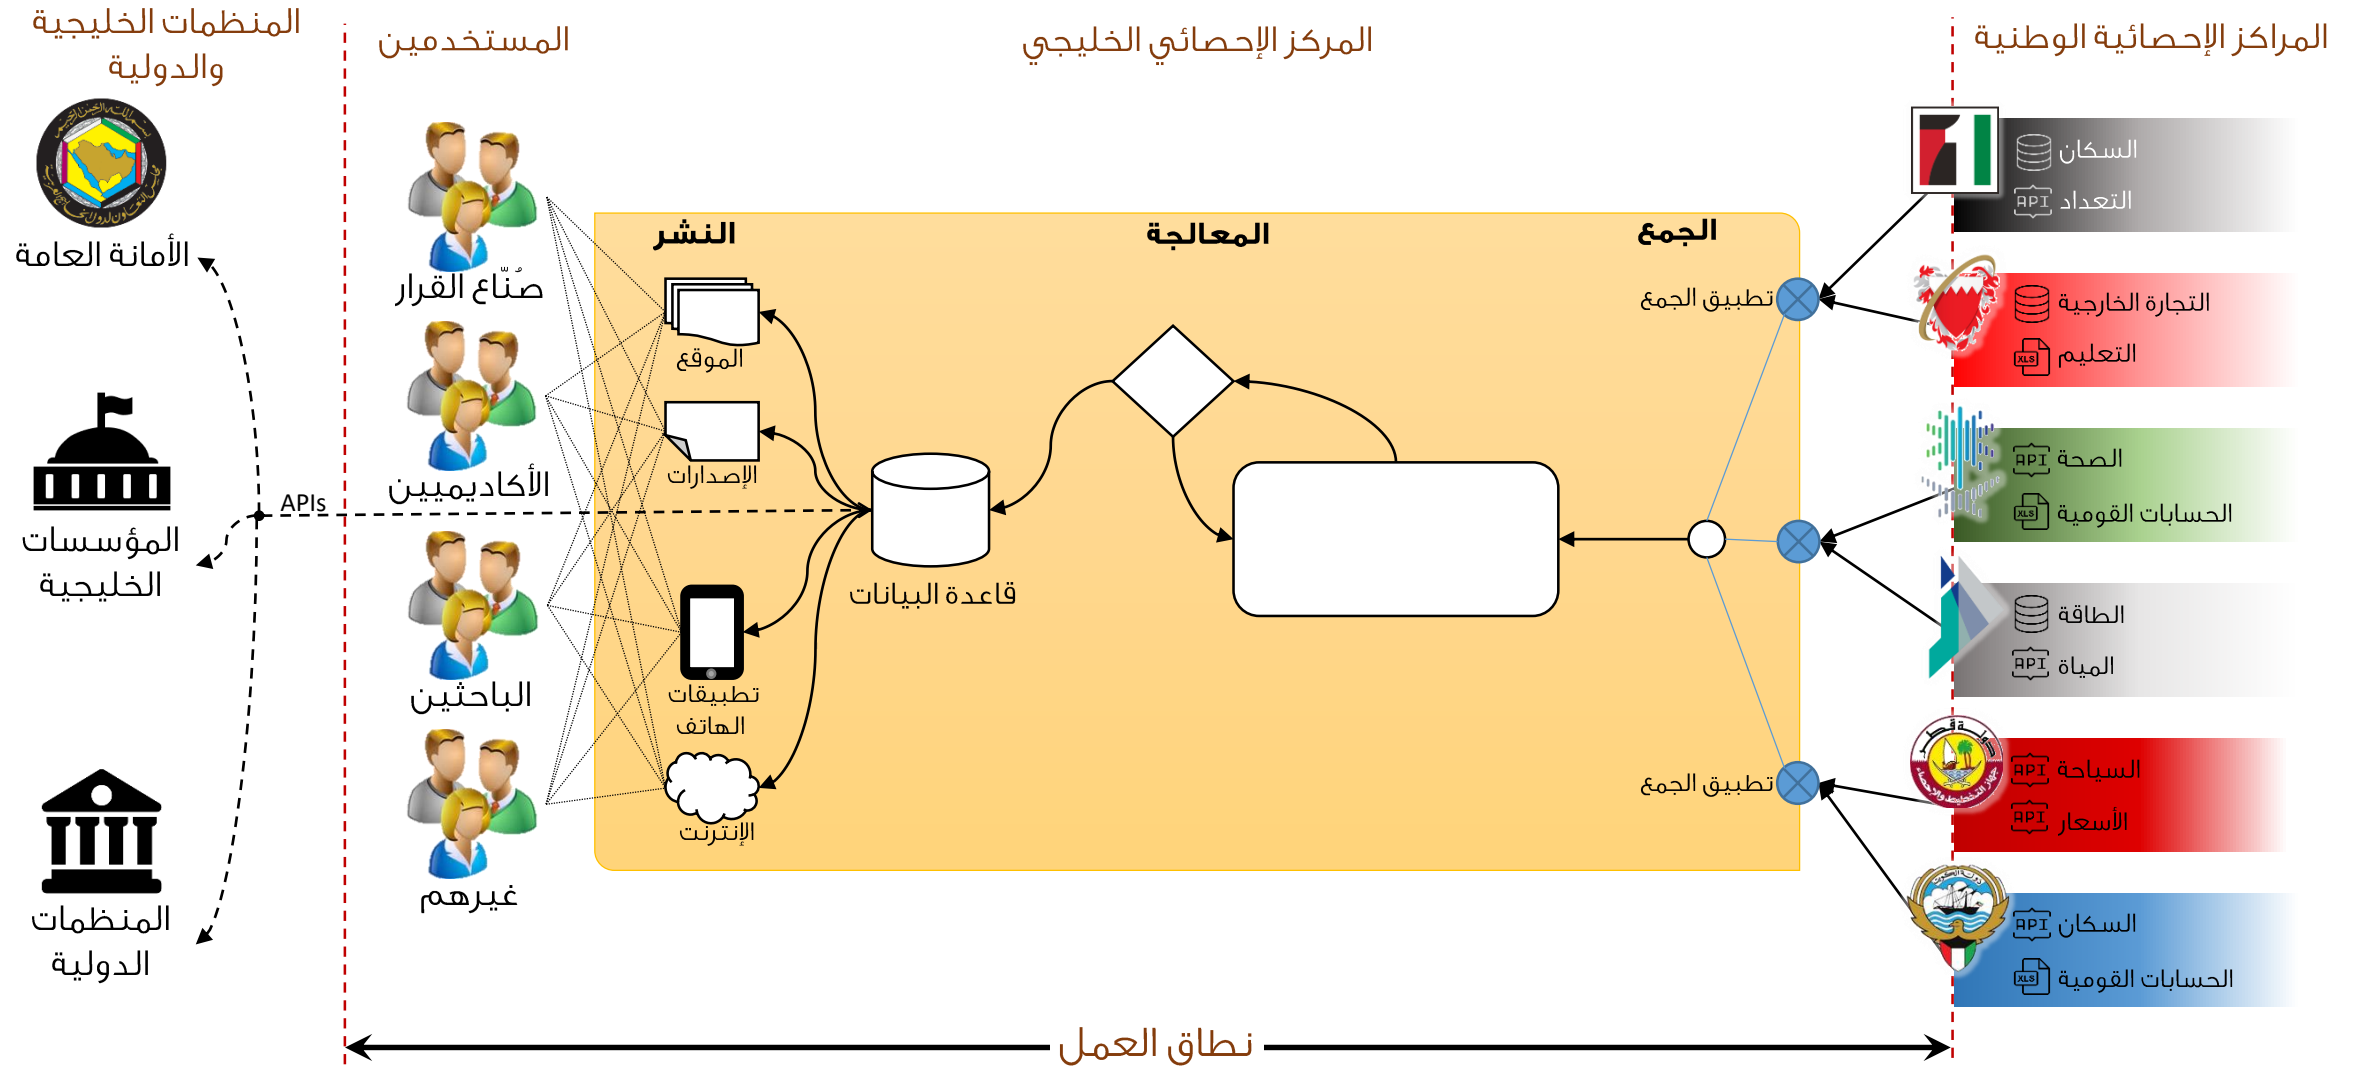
المراكز الإحصائية الوطنية

المركز الإحصائي الخليجي

المستخدمين

المنظمات الخليجية والدولية

السكان
API التعداد
التجارة الخارجية
XLS التعليم
API الصحة
XLS الحسابات القومية
الطاقة
API المياه
API السياحة
API الأسعار
API السكان
XLS الحسابات القومية

الجمع
المعالجة
النشر

تطبيق الجمع
تطبيق الجمع

قاعدة البيانات

الموقع
الإصدارات
تطبيقات الهاتف
الإنترنت

صُنّاع القرار
الأكاديميين
الباحثين
غيرهم

الأمانة العامة
APIs
المؤسسات الخليجية
المنظمات الدولية

نطاق العمل